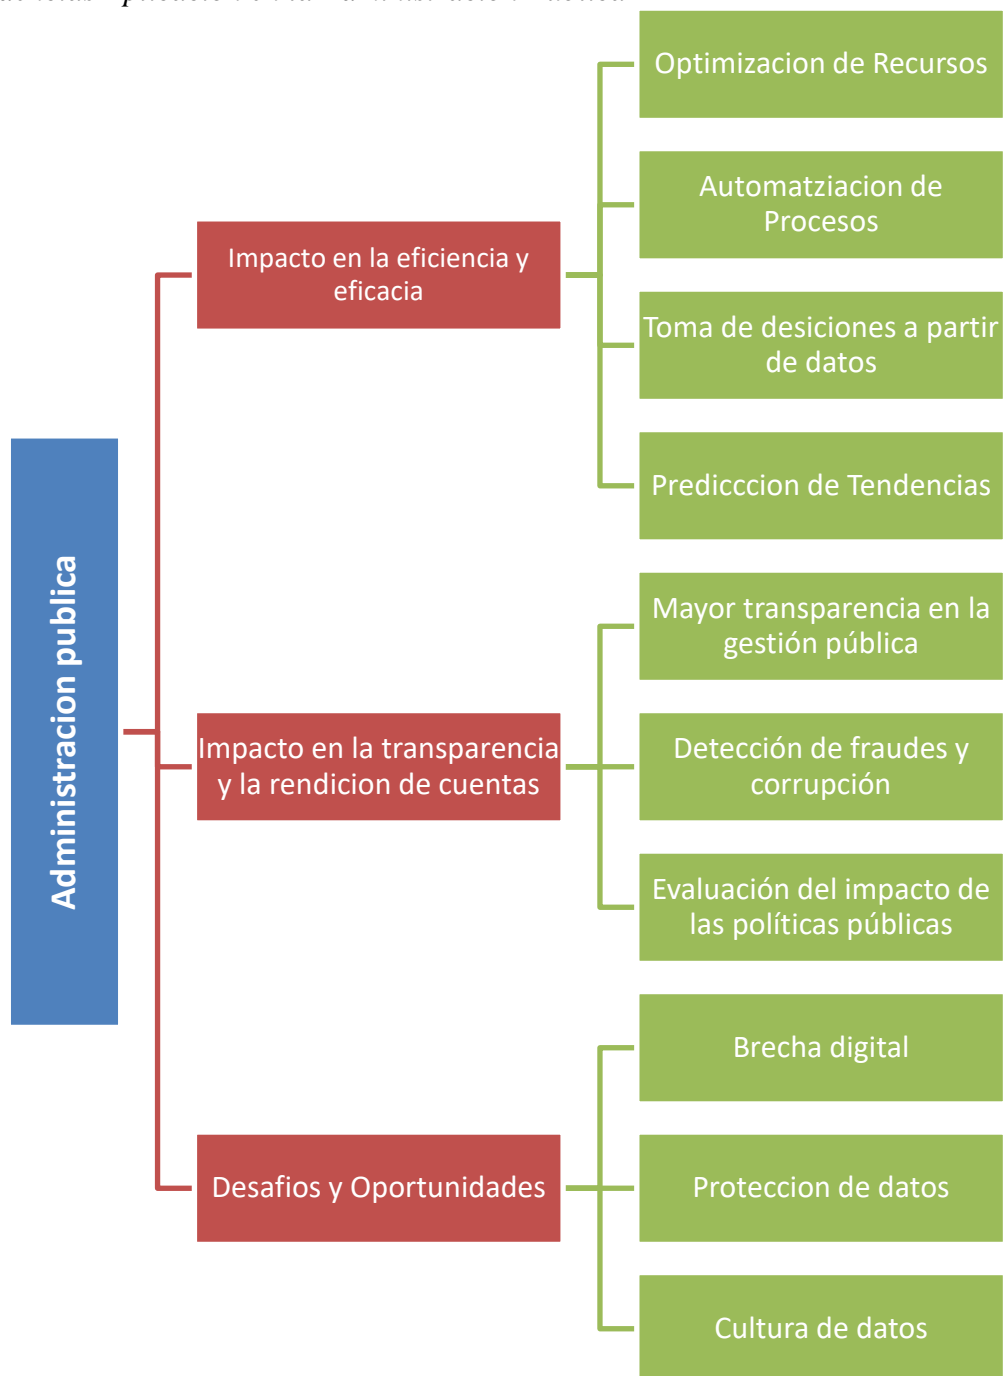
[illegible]

Administracion publica

Impacto en la eficiencia y eficacia

Optimizacion de Recursos

Automatziacion de Procesos

Toma de desiciones a partir de datos

Prediccion de Tendencias

Impacto en la transparencia y la rendicion de cuentas

Mayor transparencia en la gestión pública

Detección de fraudes y corrupción

Evaluación del impacto de las políticas públicas

Desafios y Oportunidades

Brecha digital

Proteccion de datos

Cultura de datos